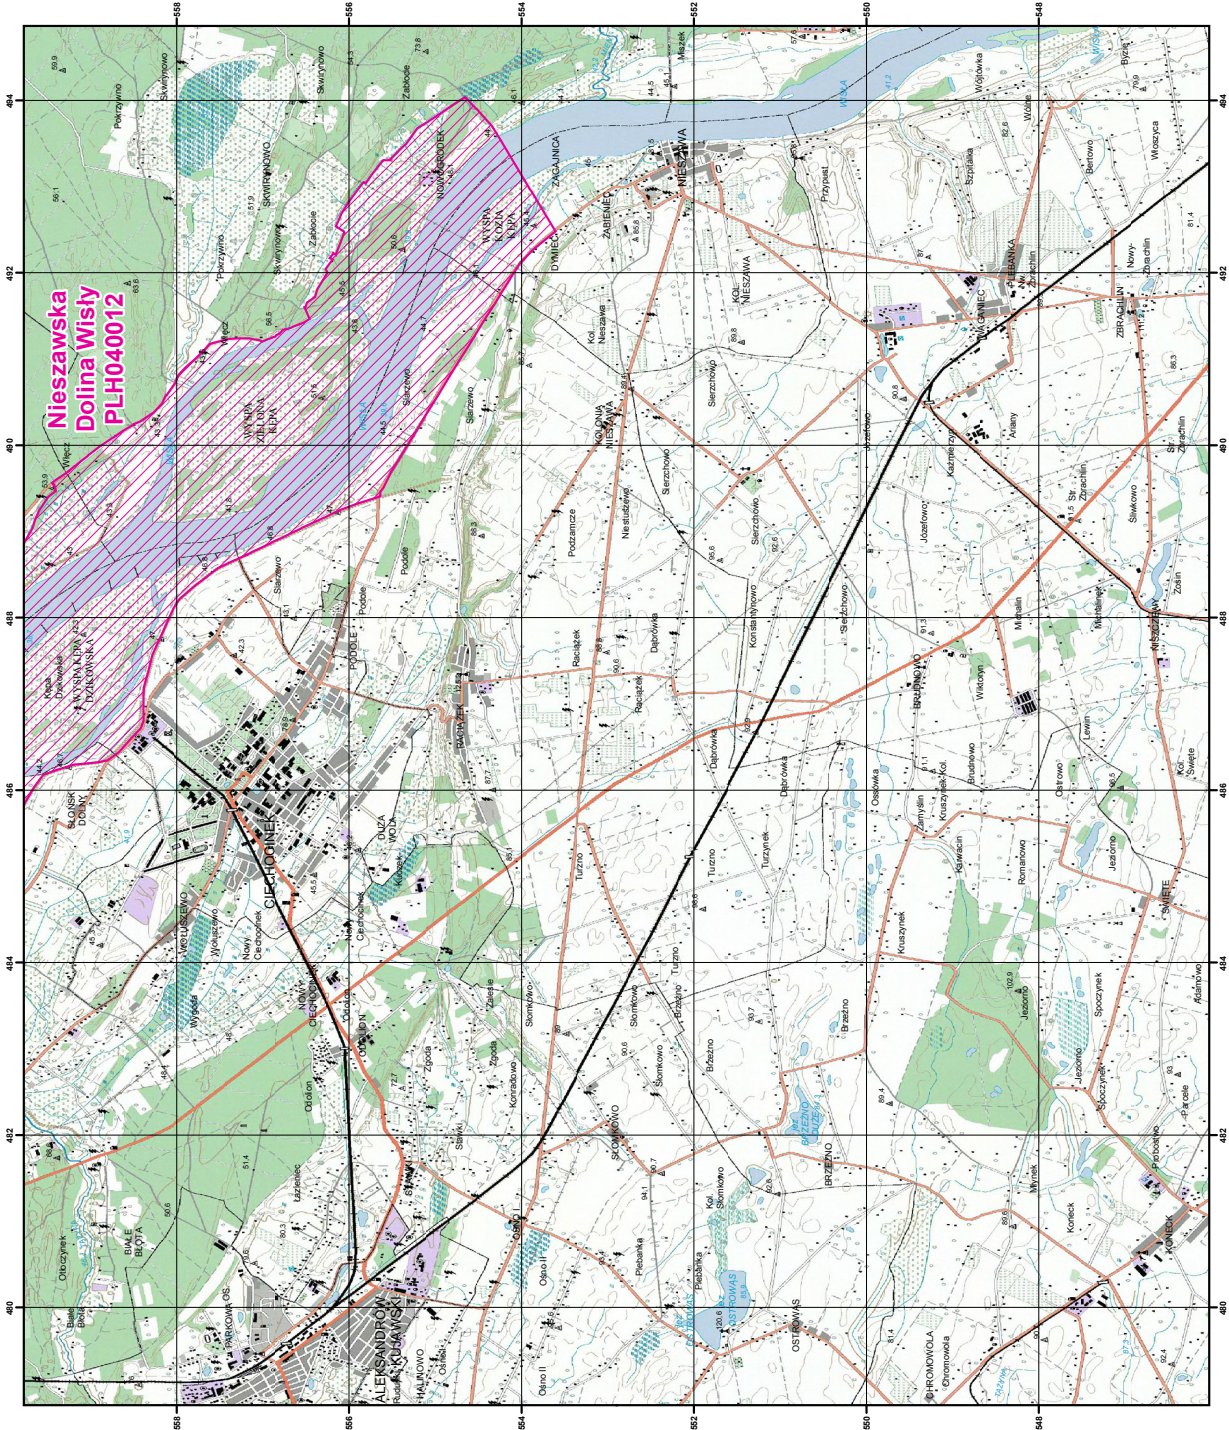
Nieszawska Dolina Wisły PLH040012

558
556
554
552
550
548

494
492
490
488
486
484
482
480

NIESZAWA
ZAGAJNICA
ZABIEŃIEC
DYBIEC
NOWOGRÓDEK
WYSPA KOZIA KĘPA
WYSPA ZIELONA KĘPA
WYSPA KĘPA DZIKOWSKA
Kępa Dzikowska
Wisła
Wieczy
Pokrzywno
Skwirynowo
Zabłocie
Mszek
Wójtówka
Wólne
Szpitalka
Bertowo
Włoszczyca
Przypust
Kol. Nieszawa
KOL. NIESZAWA
KOLONIA NIESZAWA
Sierzchowo
Nieszawa
Podzamcze
Nestuszewo
PLEBANKA
WAGANIEC
ZBRACHLIN
Nowy Zbrachlin
Str. Zbrachlin
Śliwkowo
Zosin
NIESZCZYNA
Michalin
Józefowo
Kazimierz
Ariany
Raciążek
RACIĄŻEK
Dąbrówka
Konstantynowo
Podole
PODOLE
Służewo
CIECHOCINEK
DUŻA WODA
Kopiec
Ciechocinek
SŁONSK DOLNY
WOŁUSZEWO
Wołuszewo
Nowy Ciechocinek
NOWY CIECHOCINEK
OTŁOCIN
Otłoczyn
Wygoda
Zgoda
Konradowo
Słomkowo
SŁOMKOWO
Turzno
Turzynek
BRZEŹNO
Brzeźno
JEZIORO BRZEŹNO DUŻE
Kol. Słomkowo
Plebanka
Osiek II
OSIEK I
OSTROWĄS
Ostrowąs
JEZIORO OSTROWĄS
Wiktoryn
Brudnowo
BRUDNOWO
Kruszynek
Kruszynek Kol.
Zamyślin
Osówka
Kaźmierzyn
Romanowo
Jezioro
Ostrowo
Lewin
Kol. Święte
ŚWIĘTE
Spoczynek
Adamowo
Parcele
Podbostwo
Mlynek
Koneck
KONECK
CHROMOWOLA
Chromowola
ALEKSANDRÓW KUJAWSKI
PARKOWA OS.
Białe Błota
BIAŁE BŁOTA
Otorczynek
Łaziszczec
Stawki
HALINOWO
Rudunki
Sitkowo